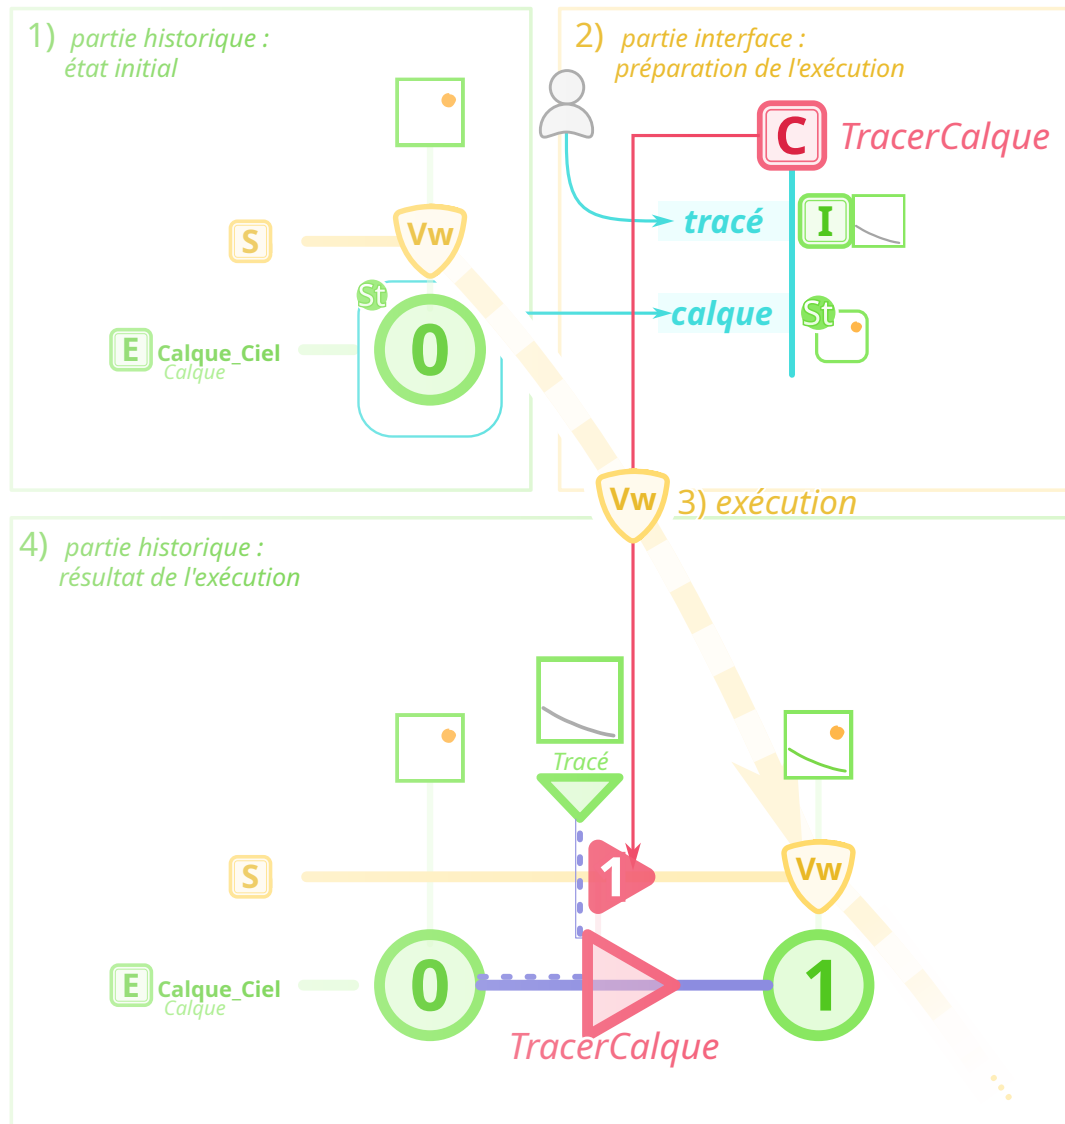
1) partie historique :
état initial

S
Vw
St
E Calque_Ciel
Calque
0

2) partie interface :
préparation de l'exécution

C TracerCalque
tracé
I
calque
St

Vw 3) exécution

4) partie historique :
résultat de l'exécution

Tracé
S
1
Vw
E Calque_Ciel
Calque
0
1
TracerCalque